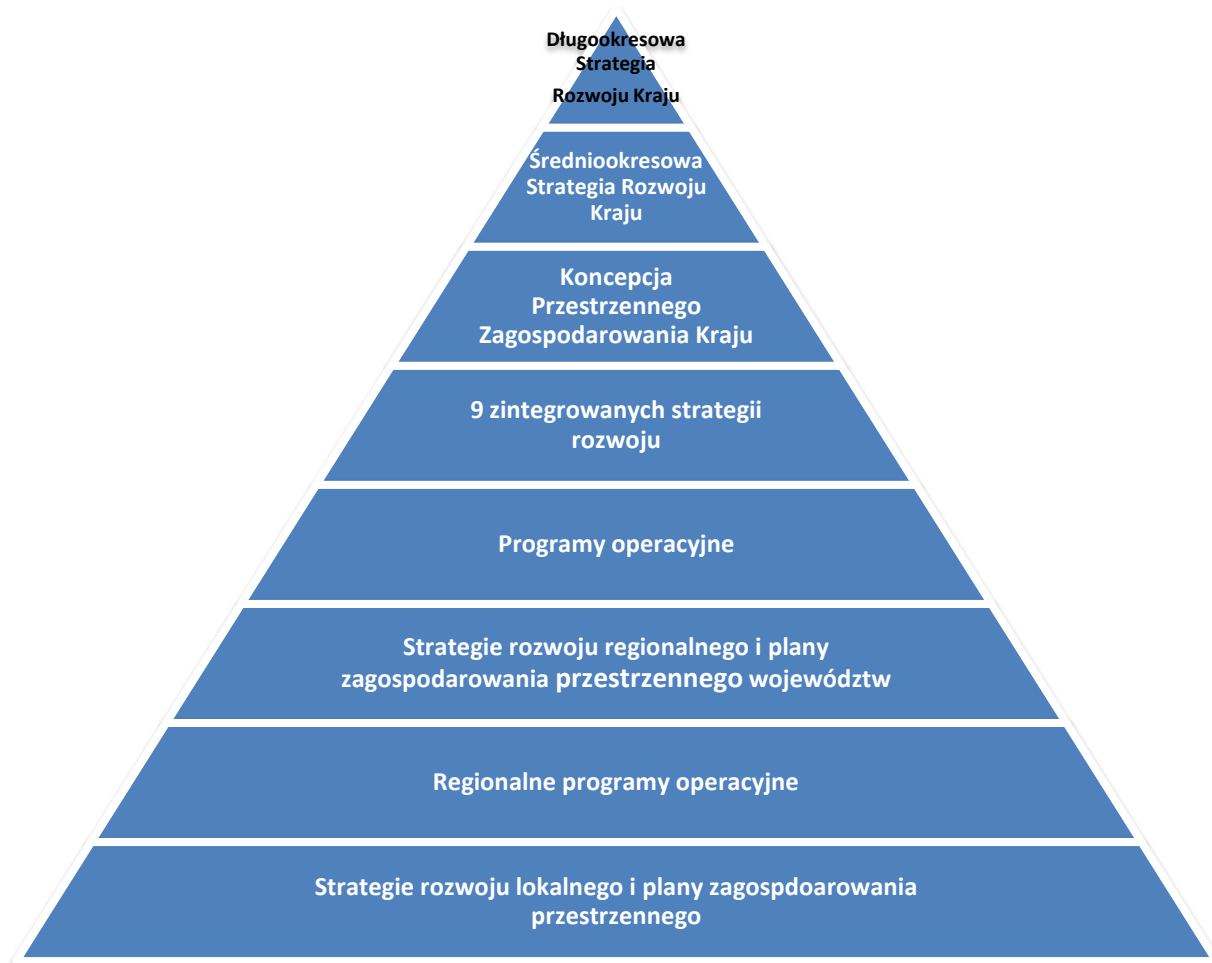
Długookresowa Strategia Rozwoju Kraju

Średniookresowa Strategia Rozwoju Kraju

Koncepcja Przestrzennego Zagospodarowania Kraju

9 zintegrowanych strategii rozwoju

Programy operacyjne

Strategie rozwoju regionalnego i plany zagospodarowania przestrzennego województw

Regionalne programy operacyjne

Strategie rozwoju lokalnego i plany zagospdoarowania przestrzennego